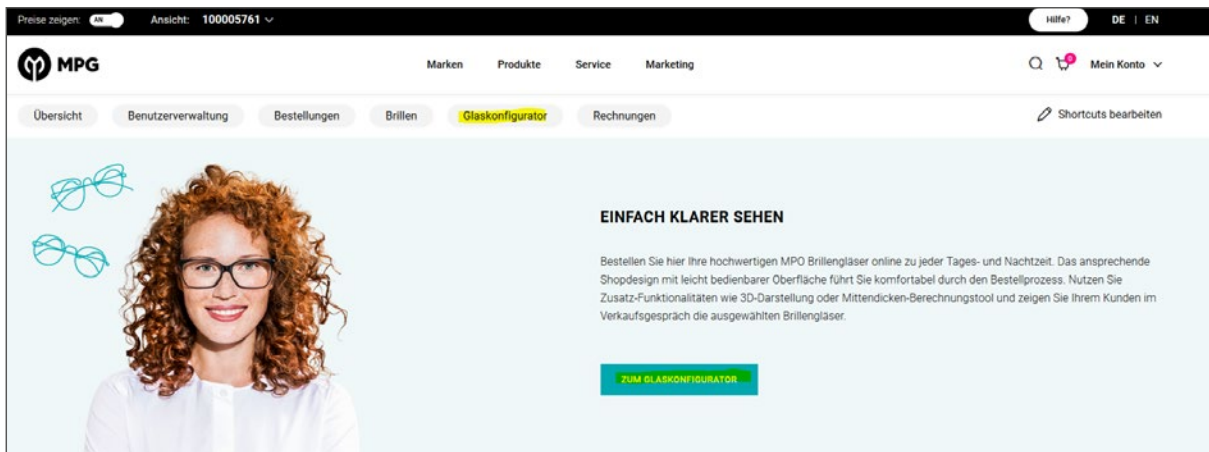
Preise zeigen: AN Ansicht: 100005761 ∨

Hilfe? DE | EN

MPG

Marken Produkte Service Marketing

Mein Konto ∨

Übersicht Benutzerverwaltung Bestellungen Brillen Glaskonfigurator Rechnungen

Shortcuts bearbeiten

EINFACH KLARER SEHEN

Bestellen Sie hier Ihre hochwertigen MPO Brillengläser online zu jeder Tages- und Nachtzeit. Das ansprechende Shopdesign mit leicht bedienbarer Oberfläche führt Sie komfortabel durch den Bestellprozess. Nutzen Sie Zusatz-Funktionalitäten wie 3D-Darstellung oder Mittendicken-Berechnungstool und zeigen Sie Ihrem Kunden im Verkaufsgespräch die ausgewählten Brillengläser.

ZUM GLASKONFIGURATOR